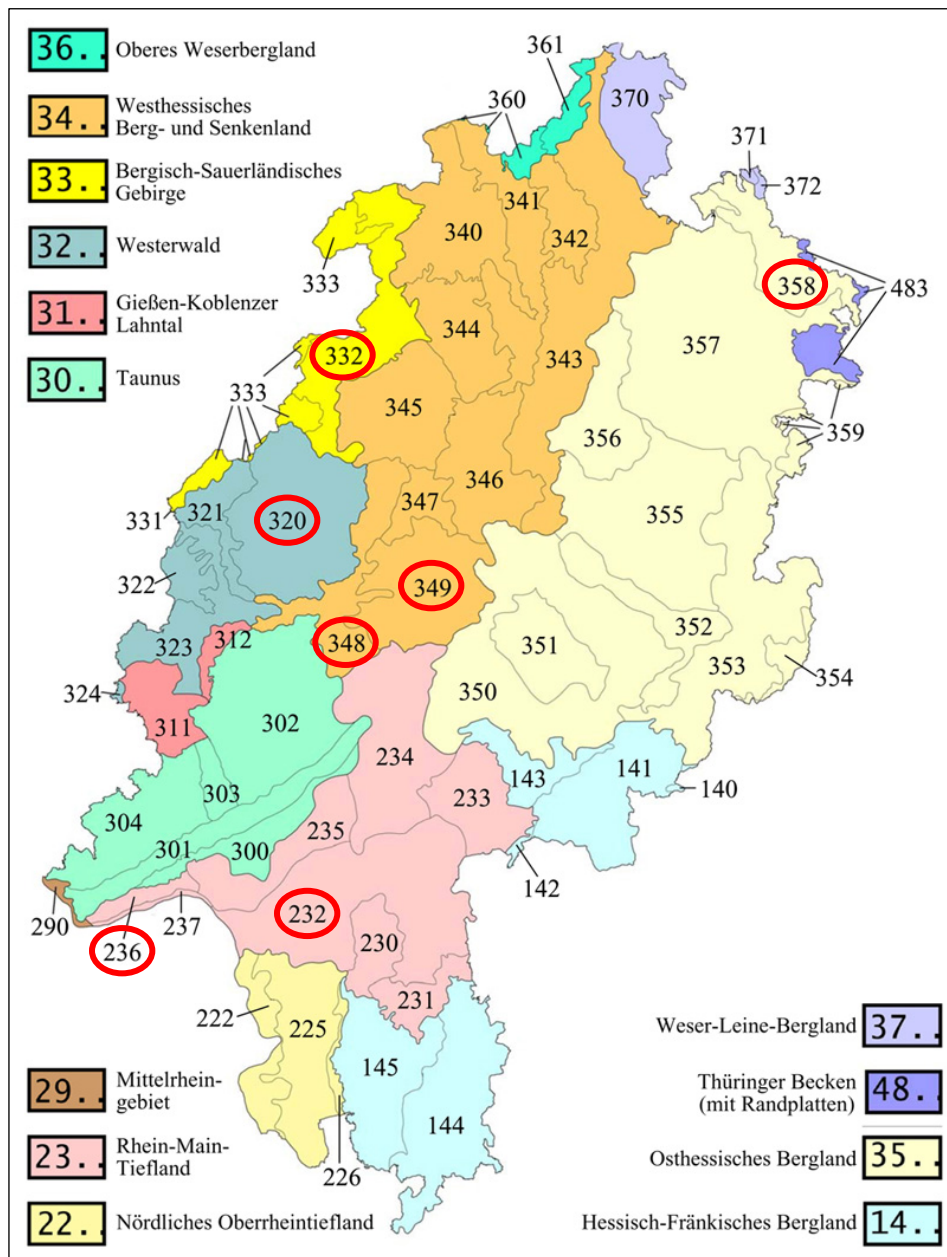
36.. Oberes Weserbergland

34.. Westhessisches Berg- und Senkenland

33.. Bergisch-Sauerländisches Gebirge

32.. Westerwald

31.. Gießen-Koblenzer Lahntal

30.. Taunus

361
360
370
371
372
341
340
342
333
358
483
332
344
343
357
333
345
356
359
331
321
320
346
347
355
322
349
352
323
312
348
351
353
354
324
302
350
311
234
143
141
140
303
233
304
235
301
300
142
290
237
232
236
230
231
222
225
145
144
226

37.. Weser-Leine-Bergland

48.. Thüringer Becken (mit Randplatten)

35.. Osthessisches Bergland

14.. Hessisch-Fränkisches Bergland

29.. Mittelrheingebiet

23.. Rhein-Main-Tiefland

22.. Nördliches Oberrheintiefland